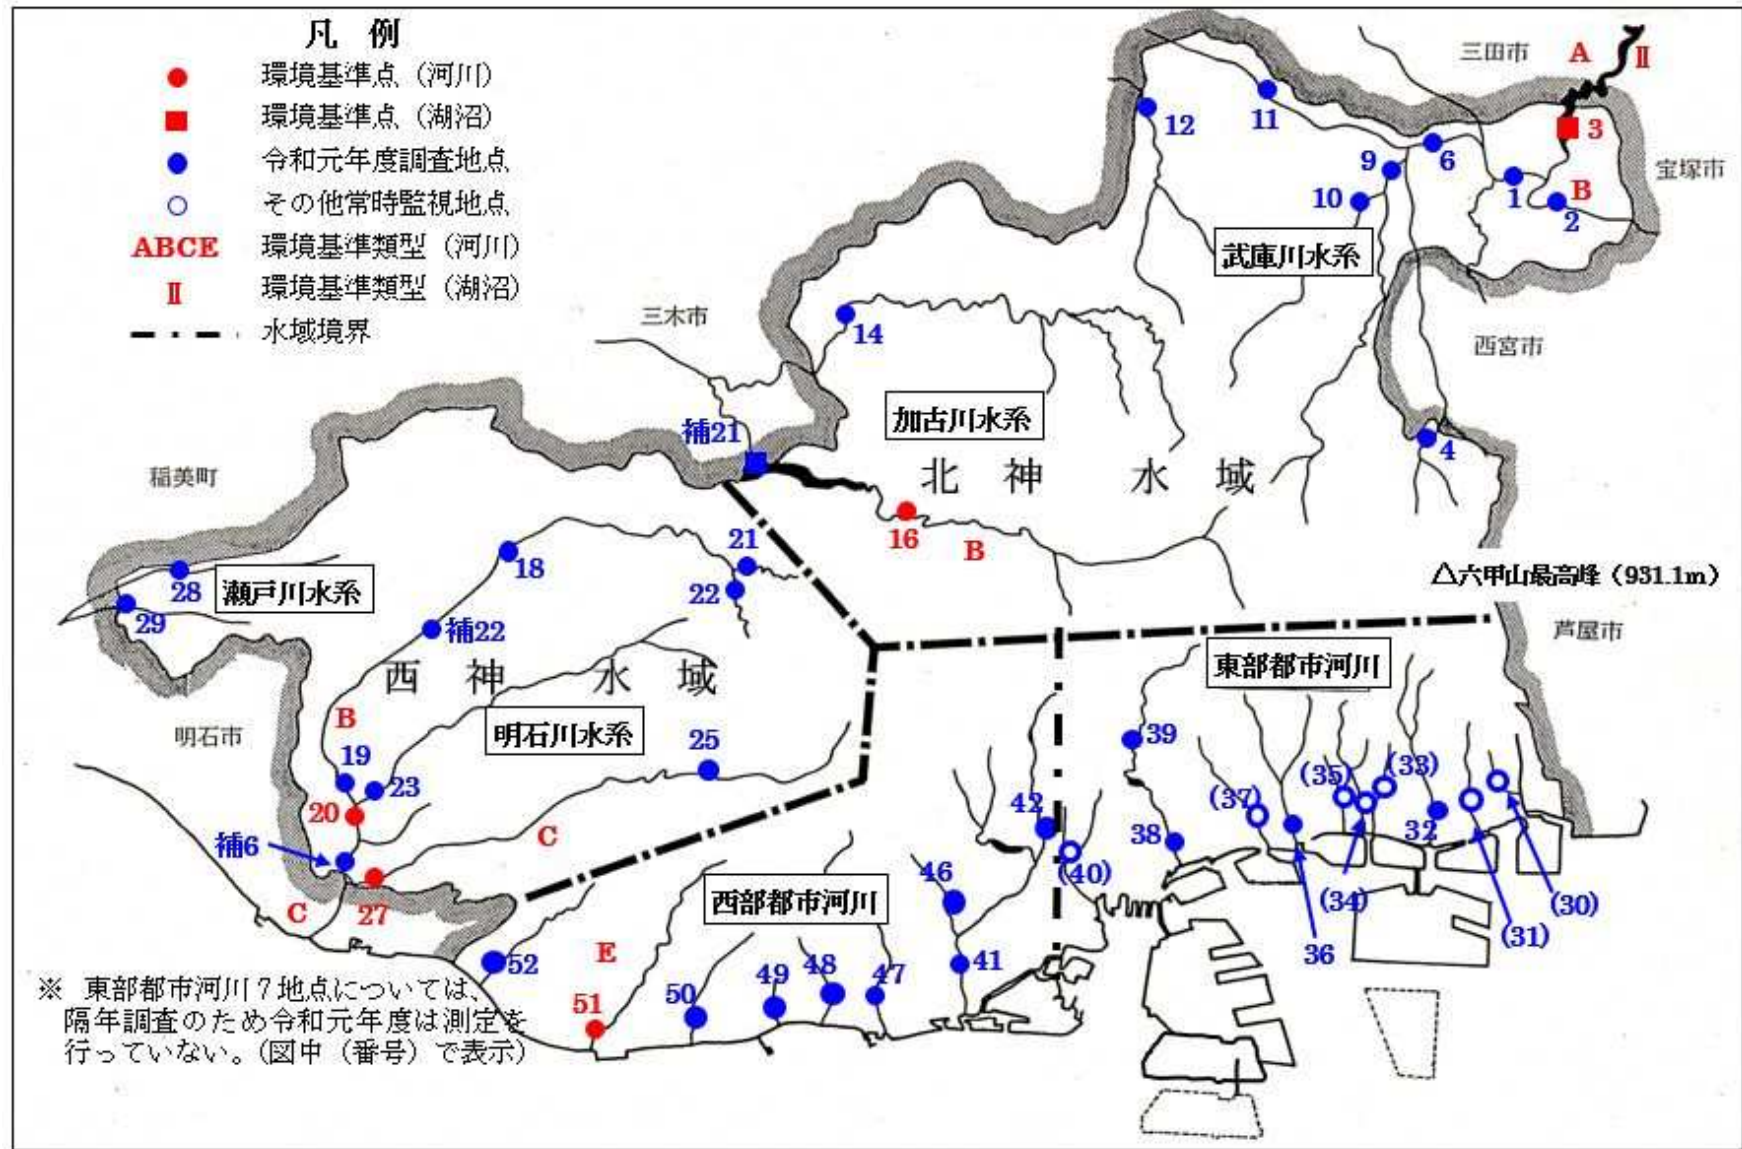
凡　例
環境基準点（河川）
環境基準点（湖沼）
令和元年度調査地点
その他常時監視地点
ABCE 環境基準類型（河川）
Ⅱ 環境基準類型（湖沼）
水域境界

三田市 A Ⅱ
3
宝塚市
12 11
9 6
1 B
10 2
武庫川水系
三木市
西宮市
14
加古川水系
補21
4
稲美町
北　神　水　域
16 B
21
18
△六甲山最高峰（931.1m）
28 瀬戸川水系
22
29
補22
芦屋市
東部都市河川
西　神　水　域
B
明石市
明石川水系
25
39
19
23
(35) (33)
(37)
20
42
C
32
38
補6
(40)
46
C
27
西部都市河川
(34)
(30)
52
E
41
36
(31)
49 48 47
50
51

※　東部都市河川７地点については、隔年調査のため令和元年度は測定を行っていない。（図中（番号）で表示）